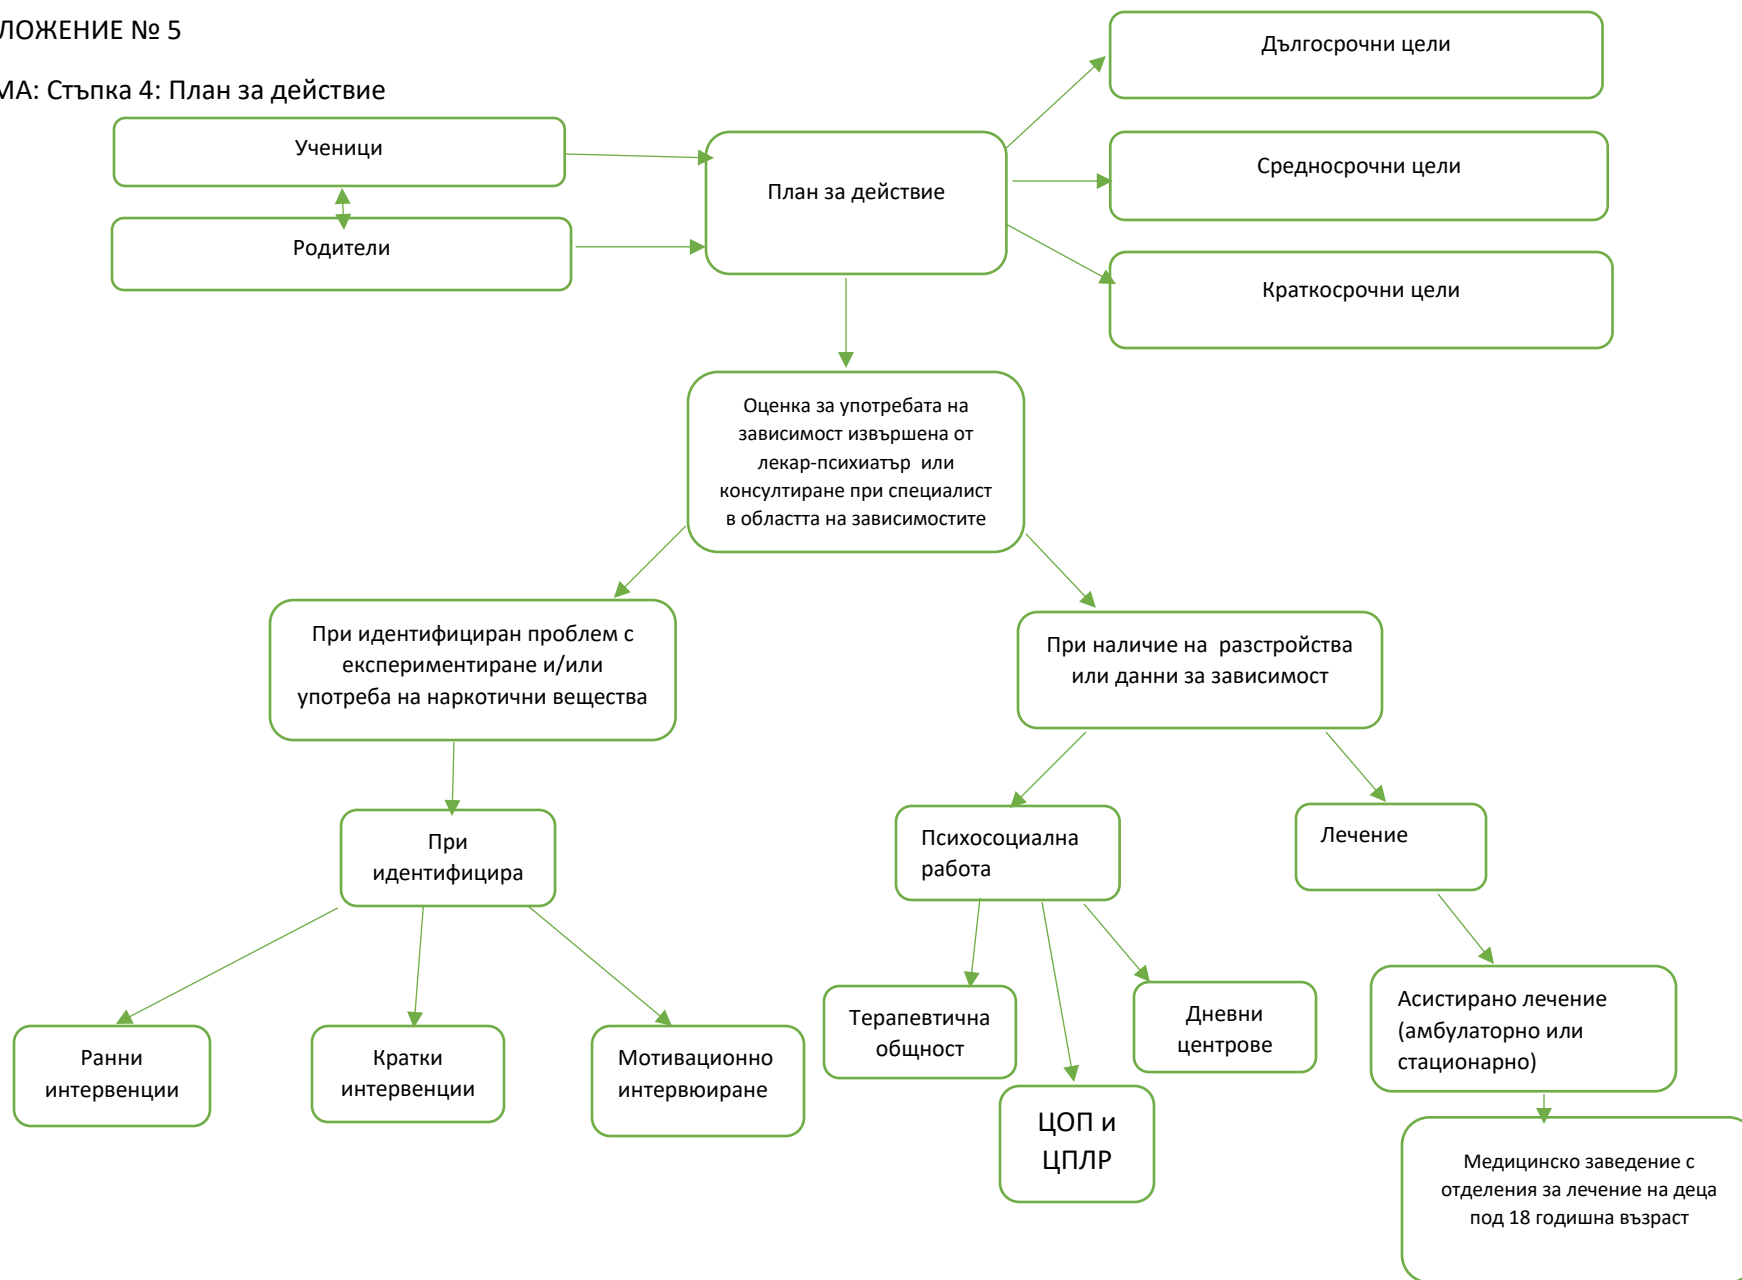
ЛОЖЕНИЕ № 5

МА: Стъпка 4: План за действие

Ученици

Родители

План за действие

Дългосрочни цели

Средносрочни цели

Краткосрочни цели

Оценка за употребата на зависимост извършена от лекар-психиатър или консултиране при специалист в областта на зависимостите

При идентифициран проблем с експериментиране и/или употреба на наркотични вещества

При наличие на разстройства или данни за зависимост

При идентифицира

Психосоциална работа

Лечение

Ранни интервенции

Кратки интервенции

Мотивационно интервюиране

Терапевтична общност

ЦОП и ЦПЛР

Дневни центрове

Асистирано лечение (амбулаторно или стационарно)

Медицинско заведение с отделения за лечение на деца под 18 годишна възраст